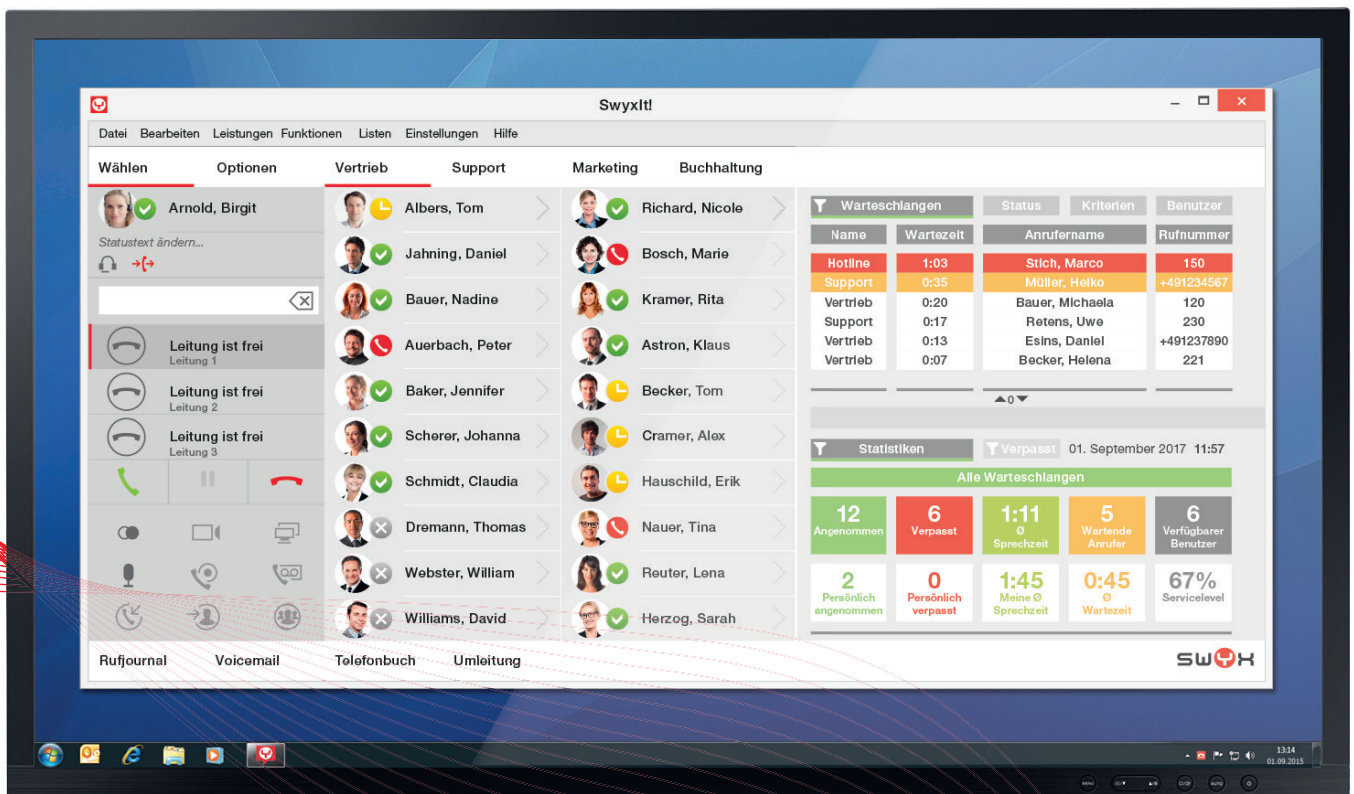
SwyxIt!

Datei Bearbeiten Leistungen Funktionen Listen Einstellungen Hilfe

Wählen Optionen Vertrieb Support Marketing Buchhaltung

Arnold, Birgit
Statustext ändern...

Leitung ist frei
Leitung 1
Leitung ist frei
Leitung 2
Leitung ist frei
Leitung 3

Albers, Tom
Jahning, Daniel
Bauer, Nadine
Auerbach, Peter
Baker, Jennifer
Scherer, Johanna
Schmidt, Claudia
Dremann, Thomas
Webster, William
Williams, David

Richard, Nicole
Bosch, Marie
Kramer, Rita
Astron, Klaus
Becker, Tom
Cramer, Alex
Hauschild, Erik
Nauer, Tina
Reuter, Lena
Herzog, Sarah

Warteschlangen Status Kriterien Benutzer

| Name | Wartezeit | Anrufername | Rufnummer |
|---|---|---|---|
| Hotline | 1:03 | Stich, Marco | 150 |
| Support | 0:35 | Müller, Heiko | +491234567 |
| Vertrieb | 0:20 | Bauer, Michaela | 120 |
| Support | 0:17 | Retens, Uwe | 230 |
| Vertrieb | 0:13 | Esins, Daniel | +491237890 |
| Vertrieb | 0:07 | Becker, Helena | 221 |

0

Statistiken Verpasst 01. September 2017 11:57

Alle Warteschlangen

12 Angenommen
6 Verpasst
1:11 Ø Sprechzeit
5 Wartende Anrufer
6 Verfügbarer Benutzer
2 Persönlich angenommen
0 Persönlich verpasst
1:45 Meine Ø Sprechzeit
0:45 Ø Wartezeit
67% Servicelevel

Rufjournal Voicemail Telefonbuch Umleitung

SWYX

13:14
01.09.2015